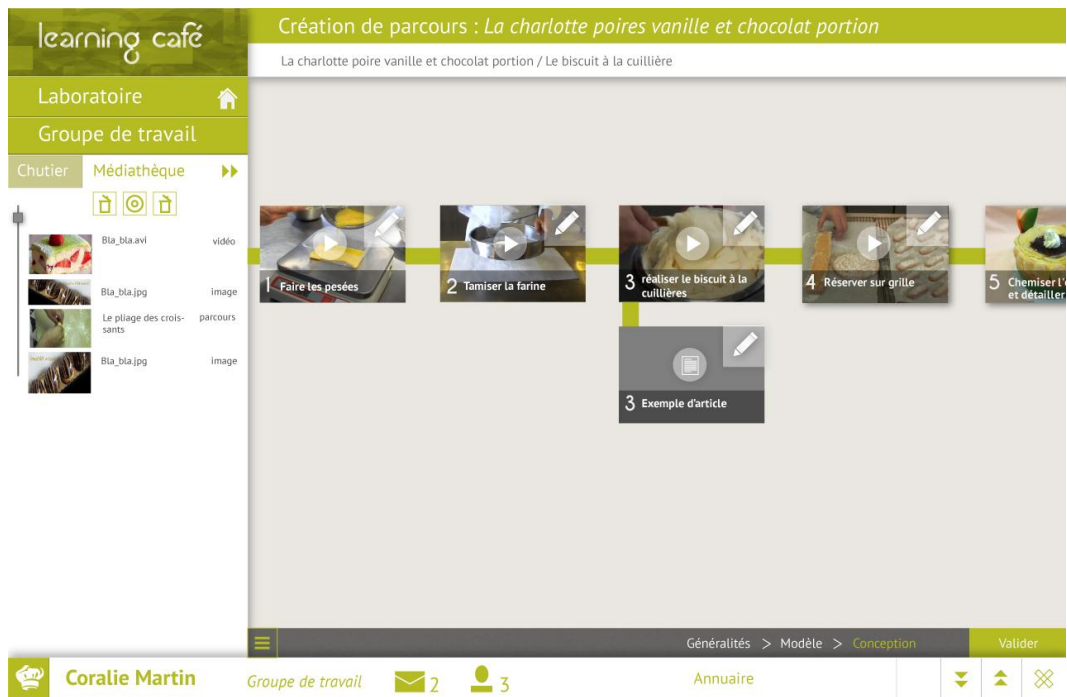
learning café

Laboratoire

Groupe de travail

Chutier Médiathèque

Bla_bla.avi vidéo

Bla_bla.jpg image

Le pliage des croissants parcours

Bla_bla.jpg image

Création de parcours : *La charlotte poires vanille et chocolat portion*

La charlotte poire vanille et chocolat portion / Le biscuit à la cuillière

1 Faire les pesées

2 Tamiser la farine

3 réaliser le biscuit à la cuillières

4 Réserver sur grille

5 Chemiser l' et détailler

3 Exemple d'article

Généralités > Modèle > Conception

Valider

Coralie Martin

Groupe de travail

2

3

Annuaire